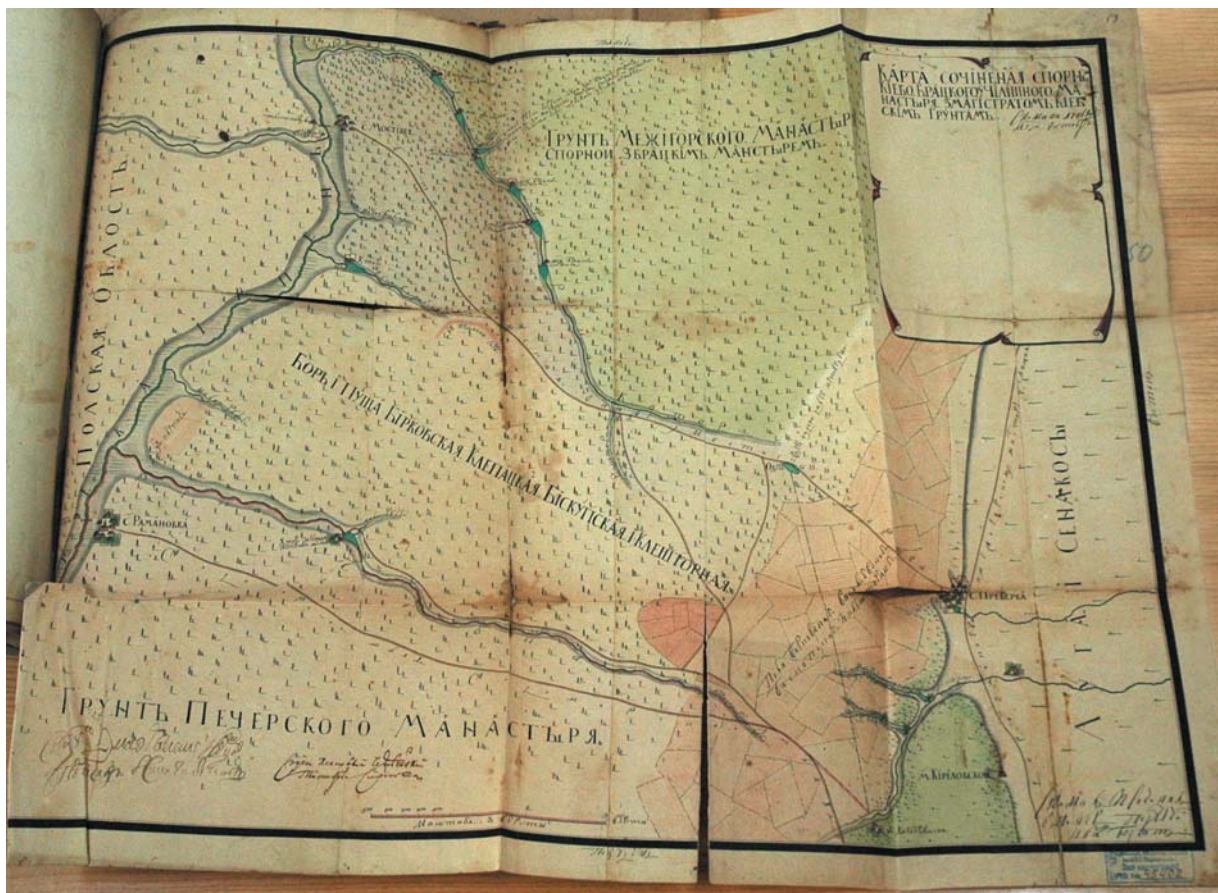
КАРТА сочиненая спорнымъ кіево брацкого учили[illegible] манастыря з магистратомъ кіевскимъ грунтамъ

Грунтъ Межигорского Манастыря спорной з брацкимъ манастыремъ

Полская облость

Боръ Пуща Бирковская Клепацкая Біскутская Клешторная

С. Рамановка

Грунтъ Печерского Манастыря

Луга сенокосы

С. Приорка

С. Кириловское

С. Мостище

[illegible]